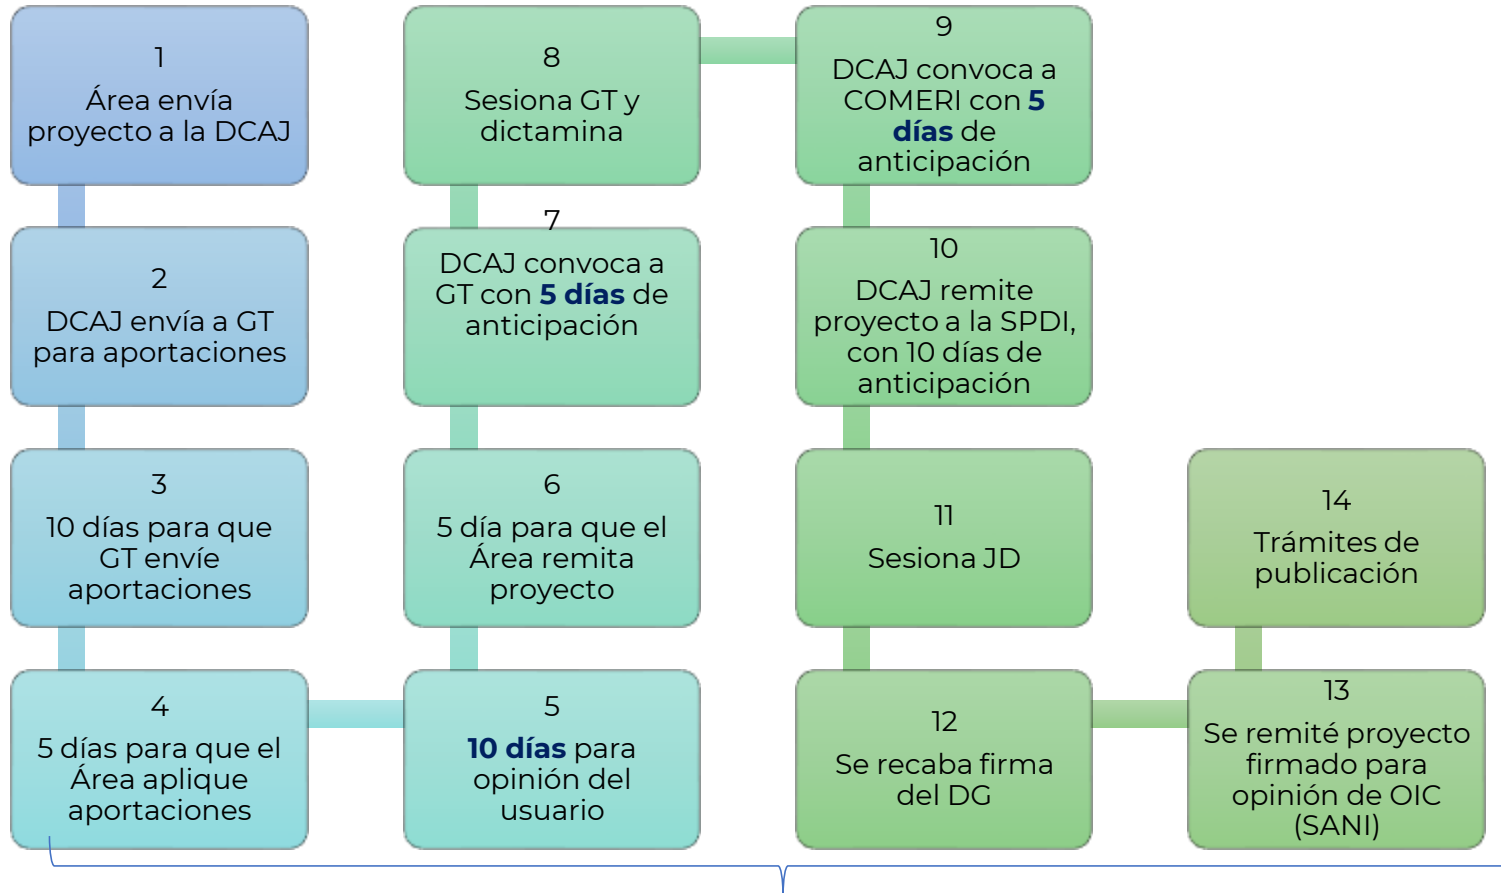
1
Área envía proyecto a la DCAJ

2
DCAJ envía a GT para aportaciones

3
10 días para que GT envíe aportaciones

4
5 días para que el Área aplique aportaciones

5
**10 días** para opinión del usuario

6
5 día para que el Área remita proyecto

7
DCAJ convoca a GT con **5 días** de anticipación

8
Sesiona GT y dictamina

9
DCAJ convoca a COMERI con **5 días** de anticipación

10
DCAJ remite proyecto a la SPDI, con 10 días de anticipación

11
Sesiona JD

12
Se recaba firma del DG

13
Se remité proyecto firmado para opinión de OIC (SANI)

14
Trámites de publicación